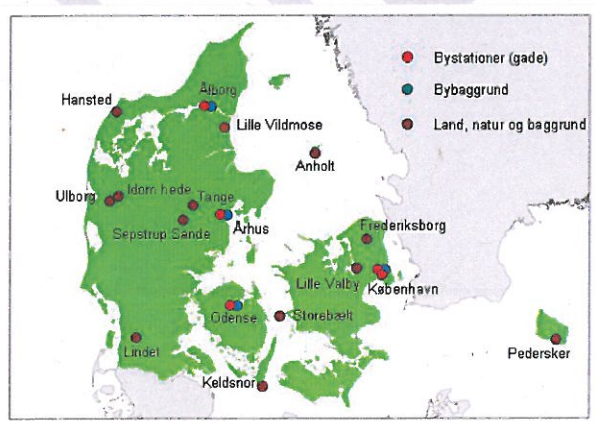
Bystationer (gade)
Bybaggrund
Land, natur og baggrund

Hansted
Ålborg
Lille Vildmose
Anholt
Ulborg
Idom hede
Tange
Sepstrup Sande
Århus
Frederiksborg
Lille Valby
København
Odense
Storebælt
Lindet
Keldsnor
Pedersker